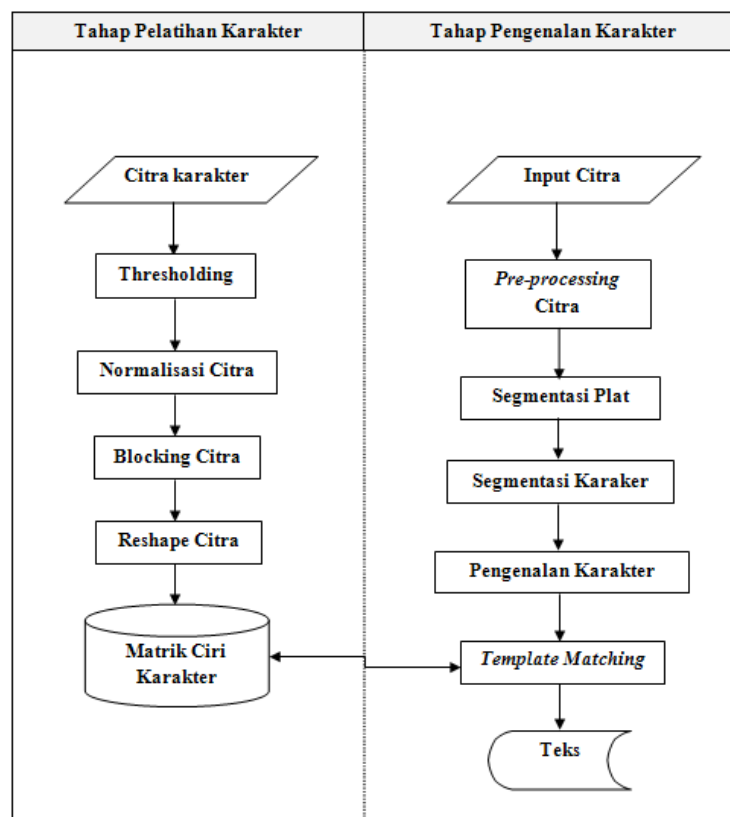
Tahap Pelatihan Karakter

Citra karakter

Thresholding

Normalisasi Citra

Blocking Citra

Reshape Citra

Matrik Ciri Karakter

Tahap Pengenalan Karakter

Input Citra

*Pre-processing* Citra

Segmentasi Plat

Segmentasi Karaker

Pengenalan Karakter

*Template Matching*

Teks